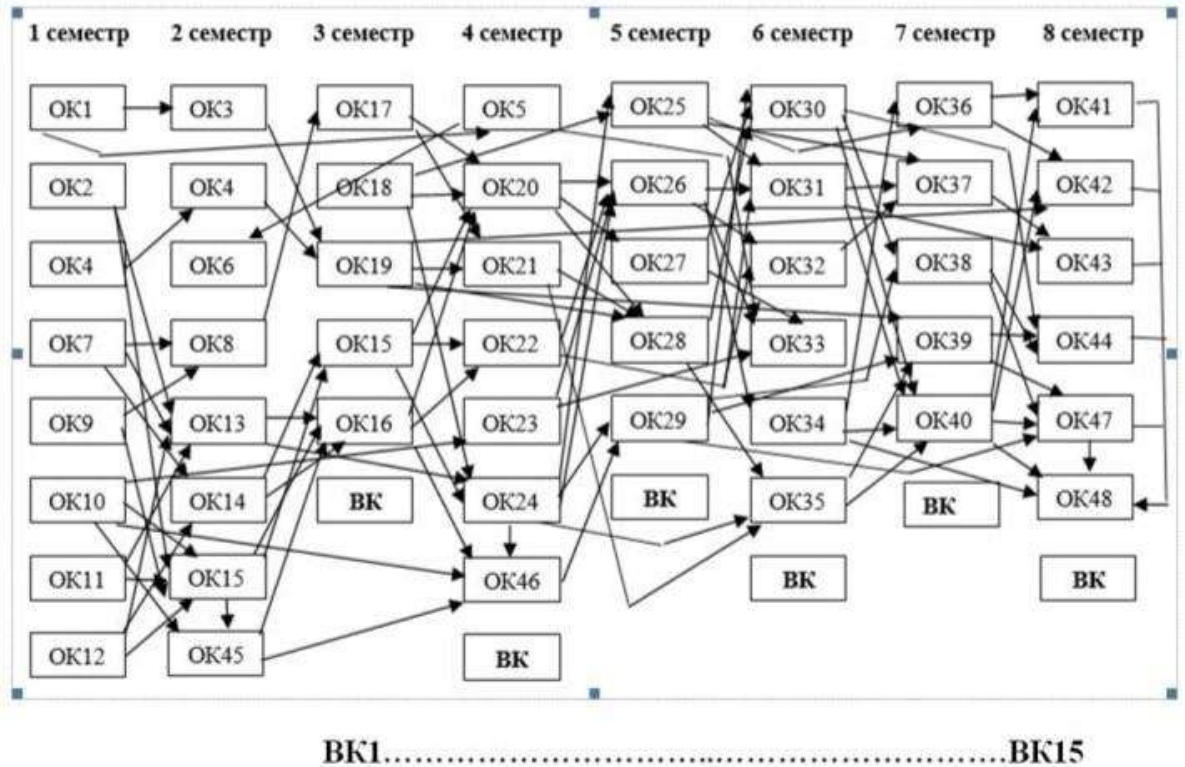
1 семестр
2 семестр
3 семестр
4 семестр
5 семестр
6 семестр
7 семестр
8 семестр

ОК1
ОК2
ОК4
ОК7
ОК9
ОК10
ОК11
ОК12

ОК3
ОК4
ОК6
ОК8
ОК13
ОК14
ОК15
ОК45

ОК17
ОК18
ОК19
ОК15
ОК16
ВК

ОК5
ОК20
ОК21
ОК22
ОК23
ОК24
ОК46
ВК

ОК25
ОК26
ОК27
ОК28
ОК29
ВК

ОК30
ОК31
ОК32
ОК33
ОК34
ОК35
ВК

ОК36
ОК37
ОК38
ОК39
ОК40
ВК

ОК41
ОК42
ОК43
ОК44
ОК47
ОК48
ВК

ВК1……………………………………………………ВК15